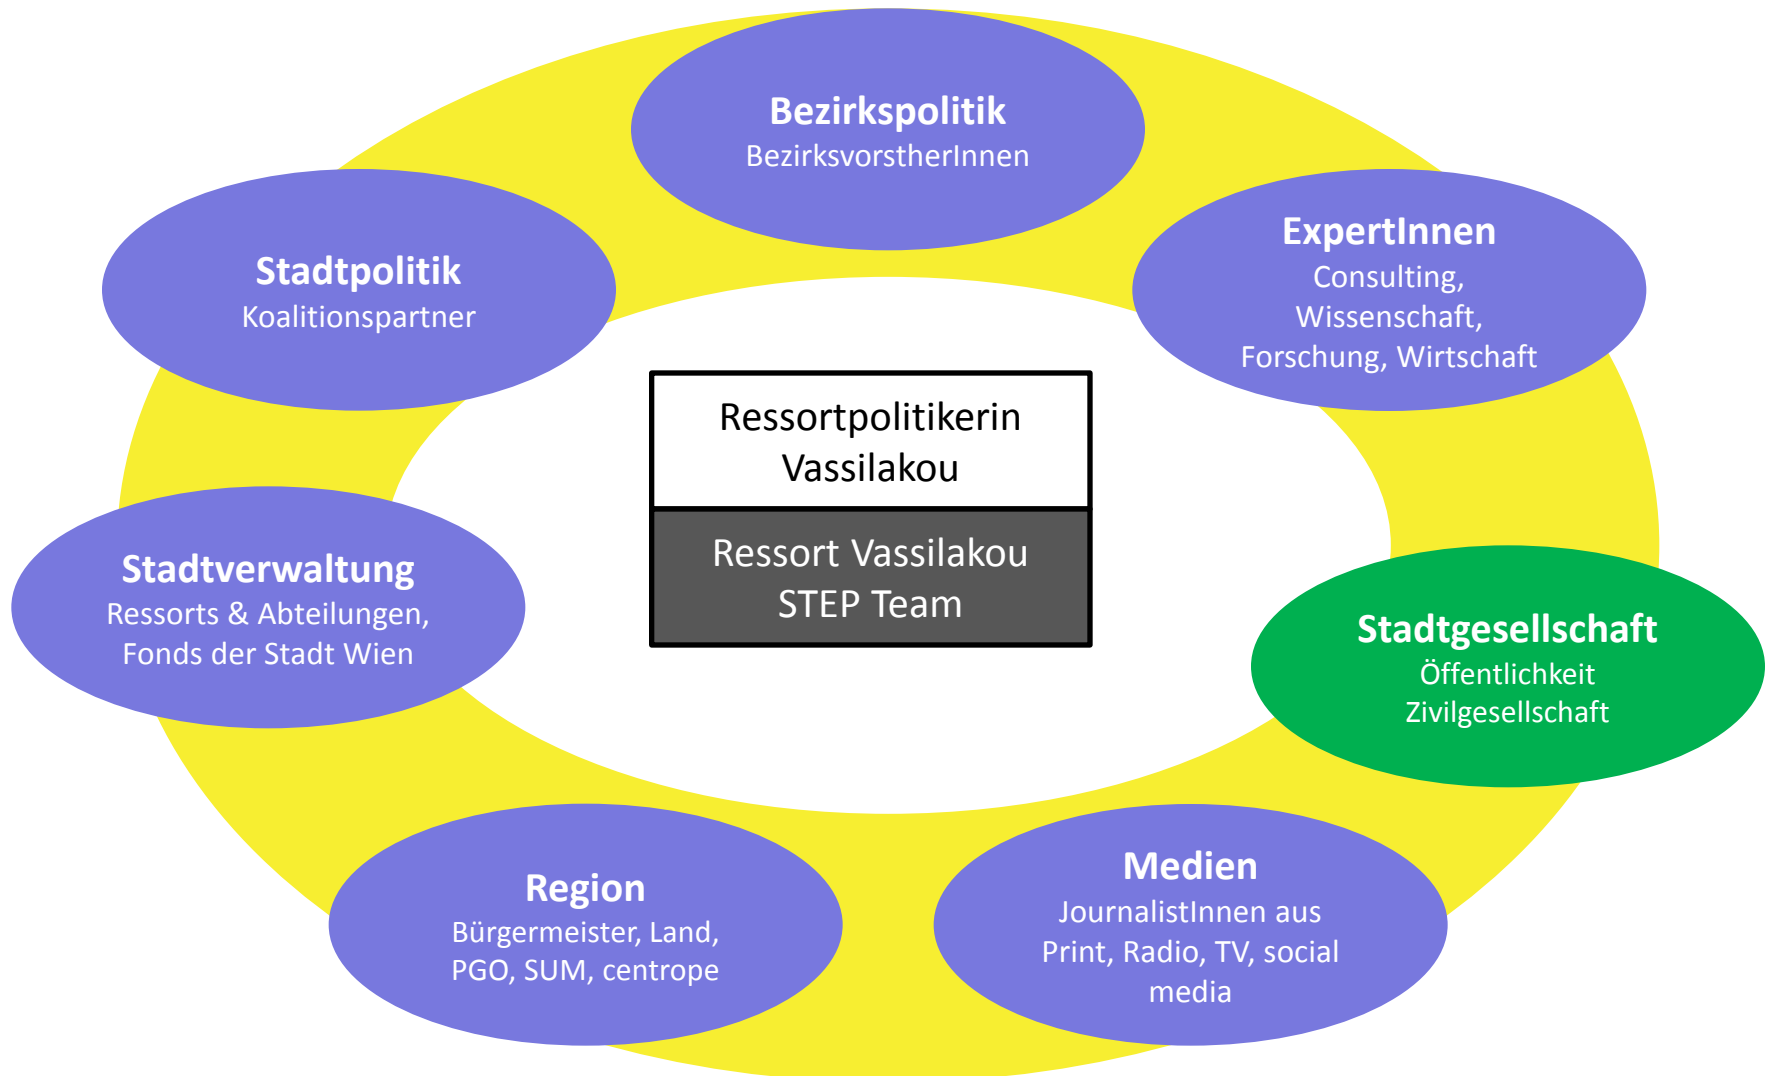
Bezirkspolitik
BezirksvorstherInnen

ExpertInnen
Consulting, Wissenschaft, Forschung, Wirtschaft

Stadtpolitik
Koalitionspartner

Ressortpolitikerin Vassilakou

Ressort Vassilakou STEP Team

Stadtverwaltung
Ressorts & Abteilungen, Fonds der Stadt Wien

Stadtgesellschaft
Öffentlichkeit
Zivilgesellschaft

Region
Bürgermeister, Land, PGO, SUM, centrope

Medien
JournalistInnen aus Print, Radio, TV, social media